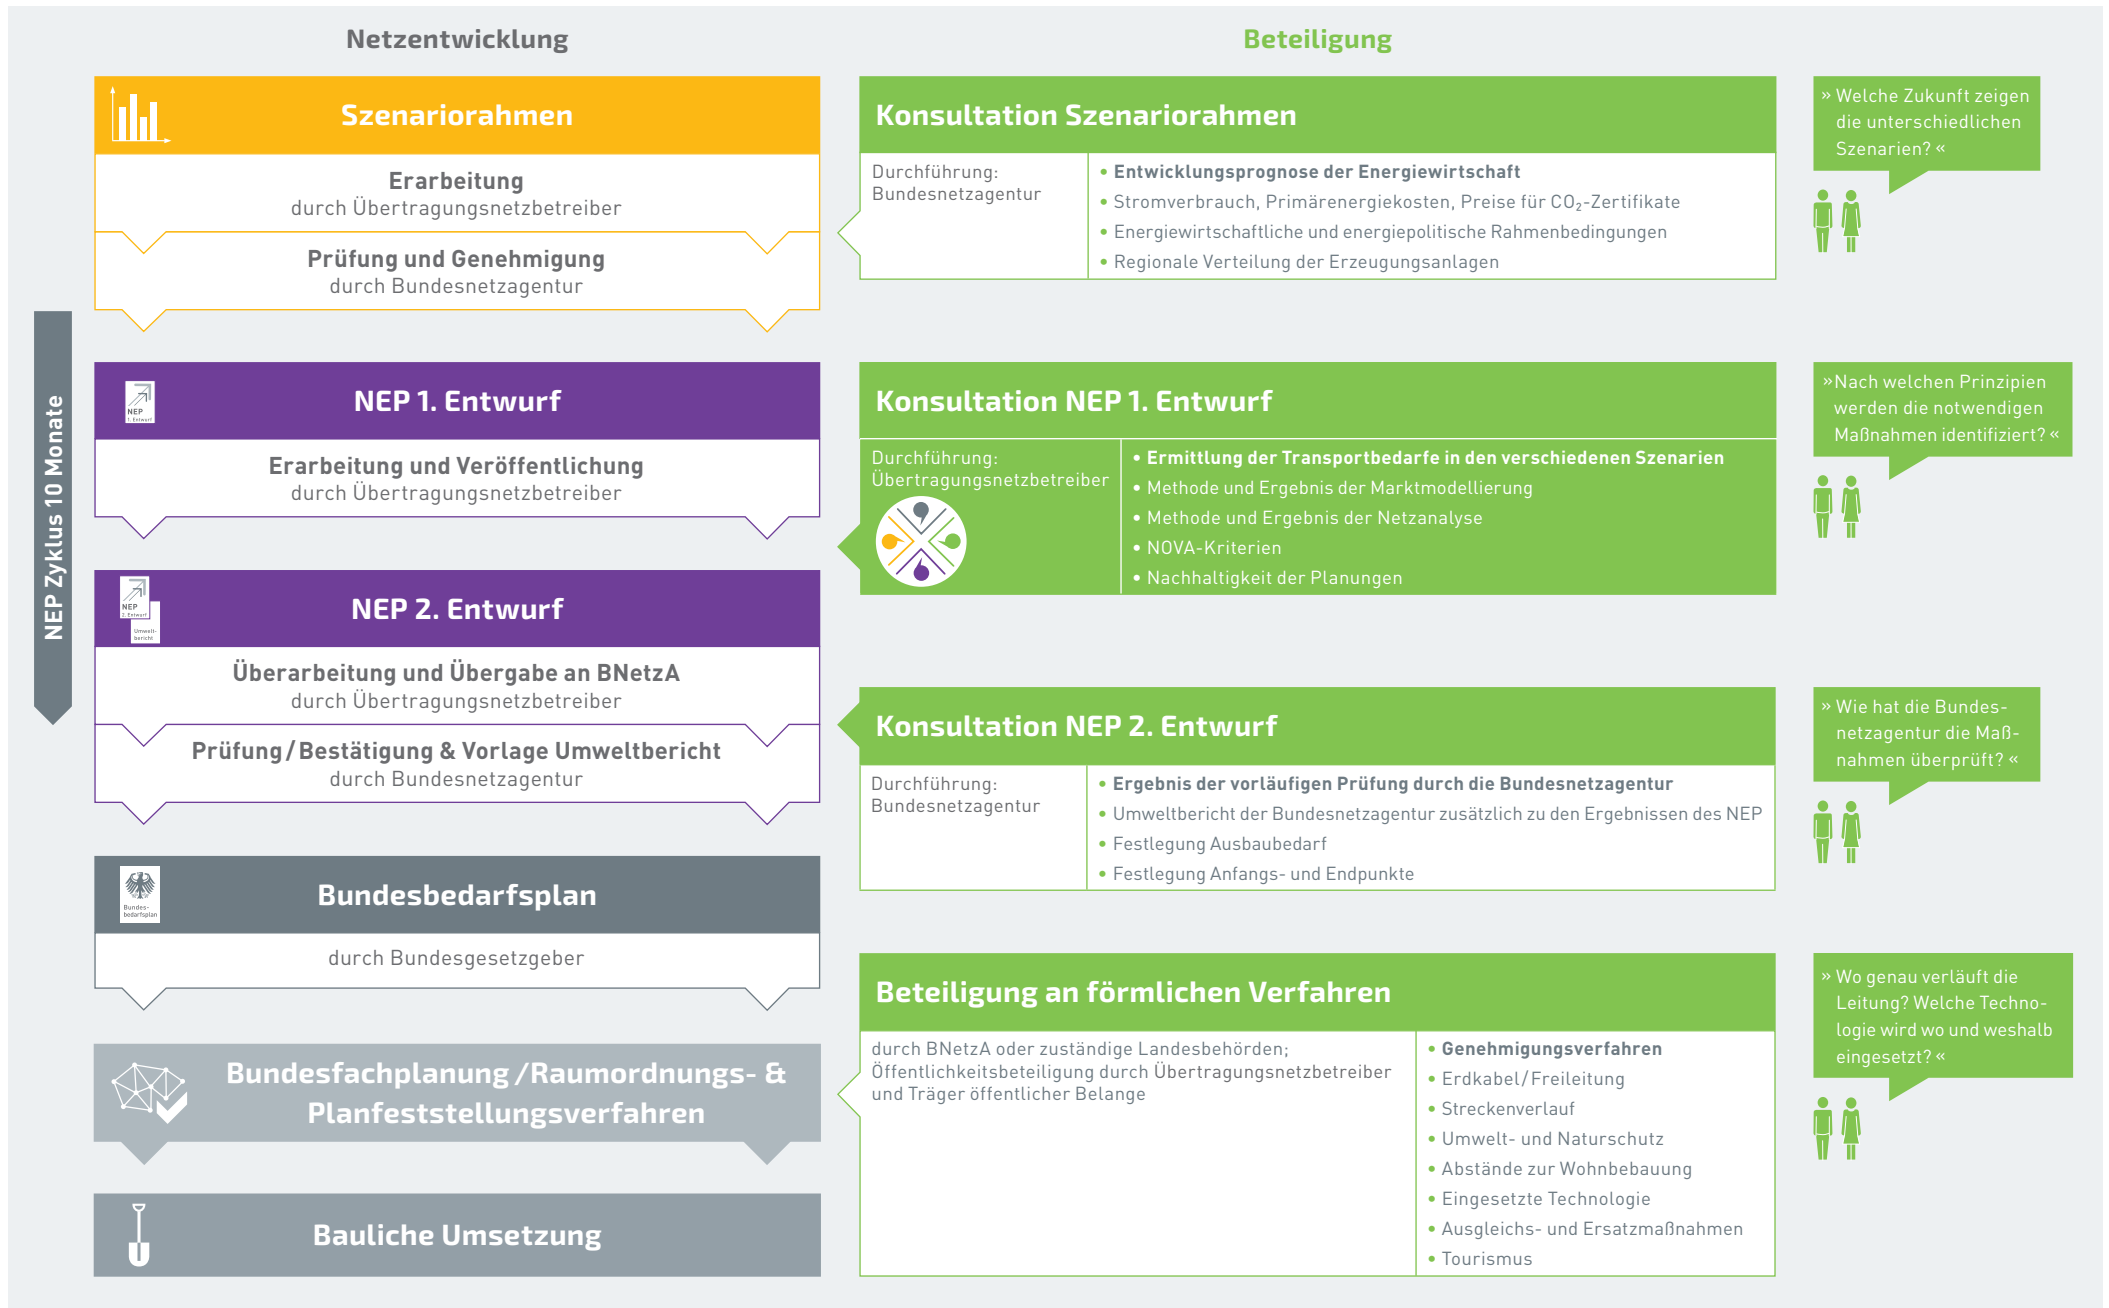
Netzentwicklung

Beteiligung

NEP Zyklus 10 Monate

Szenariorahmen

Erarbeitung
durch Übertragungsnetzbetreiber

Prüfung und Genehmigung
durch Bundesnetzagentur

Konsultation Szenariorahmen

Durchführung: Bundesnetzagentur

• Entwicklungsprognose der Energiewirtschaft
• Stromverbrauch, Primärenergiekosten, Preise für $CO_2$-Zertifikate
• Energiewirtschaftliche und energiepolitische Rahmenbedingungen
• Regionale Verteilung der Erzeugungsanlagen

» Welche Zukunft zeigen die unterschiedlichen Szenarien? «

NEP 1. Entwurf

NEP 1. Entwurf

Erarbeitung und Veröffentlichung
durch Übertragungsnetzbetreiber

Konsultation NEP 1. Entwurf

Durchführung: Übertragungsnetzbetreiber

• Ermittlung der Transportbedarfe in den verschiedenen Szenarien
• Methode und Ergebnis der Marktmodellierung
• Methode und Ergebnis der Netzanalyse
• NOVA-Kriterien
• Nachhaltigkeit der Planungen

»Nach welchen Prinzipien werden die notwendigen Maßnahmen identifiziert? «

NEP 2. Entwurf
Umweltbericht

NEP 2. Entwurf

Überarbeitung und Übergabe an BNetzA
durch Übertragungsnetzbetreiber

Prüfung / Bestätigung & Vorlage Umweltbericht
durch Bundesnetzagentur

Konsultation NEP 2. Entwurf

Durchführung: Bundesnetzagentur

• Ergebnis der vorläufigen Prüfung durch die Bundesnetzagentur
• Umweltbericht der Bundesnetzagentur zusätzlich zu den Ergebnissen des NEP
• Festlegung Ausbaubedarf
• Festlegung Anfangs- und Endpunkte

» Wie hat die Bundesnetzagentur die Maßnahmen überprüft? «

Bundesbedarfsplan

Bundesbedarfsplan

durch Bundesgesetzgeber

Bundesfachplanung / Raumordnungs- & Planfeststellungsverfahren

Beteiligung an förmlichen Verfahren

durch BNetzA oder zuständige Landesbehörden; Öffentlichkeitsbeteiligung durch Übertragungsnetzbetreiber und Träger öffentlicher Belange

• Genehmigungsverfahren
• Erdkabel / Freileitung
• Streckenverlauf
• Umwelt- und Naturschutz
• Abstände zur Wohnbebauung
• Eingesetzte Technologie
• Ausgleichs- und Ersatzmaßnahmen
• Tourismus

» Wo genau verläuft die Leitung? Welche Technologie wird wo und weshalb eingesetzt? «

Bauliche Umsetzung